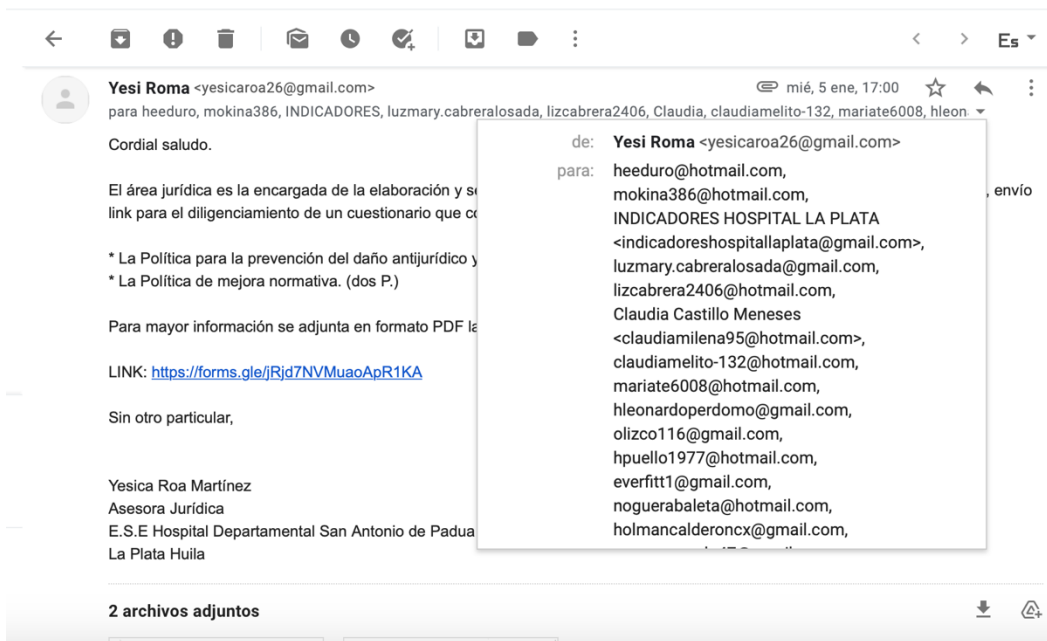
Es

Yesi Roma <yesicaroa26@gmail.com>
mié, 5 ene, 17:00
para heeduro, mokina386, INDICADORES, luzmary.cabreralosada, lizcabrera2406, Claudia, claudiamelito-132, mariate6008, hleon

Cordial saludo.

El área jurídica es la encargada de la elaboración y s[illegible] , envío link para el diligenciamiento de un cuestionario que c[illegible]

* La Política para la prevención del daño antijurídico y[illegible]
* La Política de mejora normativa. (dos P.)

Para mayor información se adjunta en formato PDF la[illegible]

LINK: https://forms.gle/jRjd7NVMuaoApR1KA

Sin otro particular,

Yesica Roa Martínez
Asesora Jurídica
E.S.E Hospital Departamental San Antonio de Padua
La Plata Huila

de: Yesi Roma <yesicaroa26@gmail.com>
para: heeduro@hotmail.com, mokina386@hotmail.com, INDICADORES HOSPITAL LA PLATA <indicadoreshospitallaplata@gmail.com>, luzmary.cabreralosada@gmail.com, lizcabrera2406@hotmail.com, Claudia Castillo Meneses <claudiamilena95@hotmail.com>, claudiamelito-132@hotmail.com, mariate6008@hotmail.com, hleonardoperdomo@gmail.com, olizco116@gmail.com, hpuello1977@hotmail.com, everfitt1@gmail.com, noguerabaleta@hotmail.com, holmancalderoncx@gmail.com, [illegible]

2 archivos adjuntos